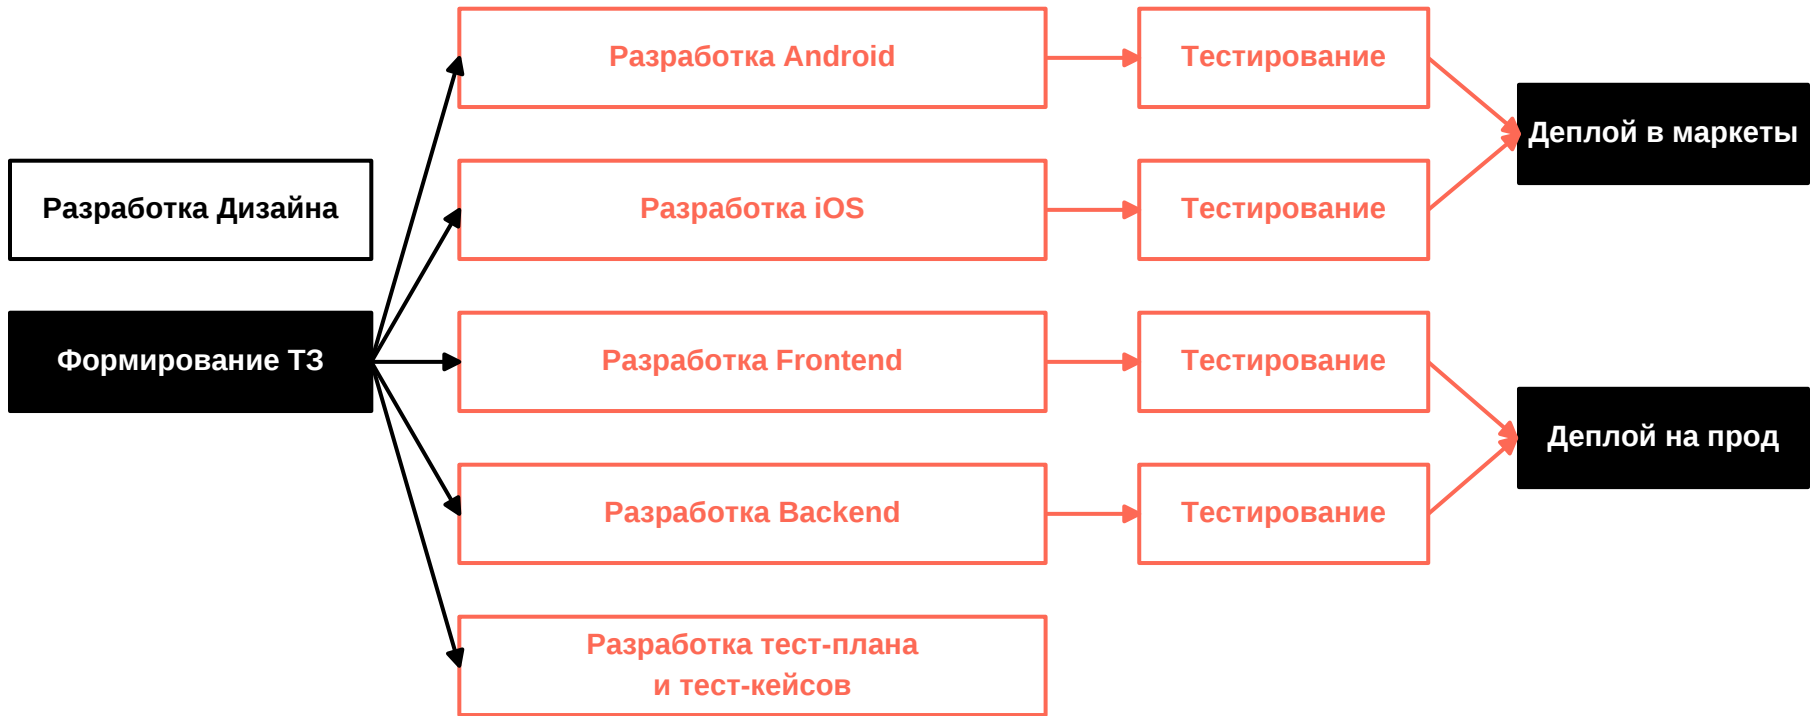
Разработка Дизайна

Формирование ТЗ

Разработка Android

Разработка iOS

Разработка Frontend

Разработка Backend

Разработка тест-плана
и тест-кейсов

Тестирование

Тестирование

Тестирование

Тестирование

Деплой в маркеты

Деплой на прод